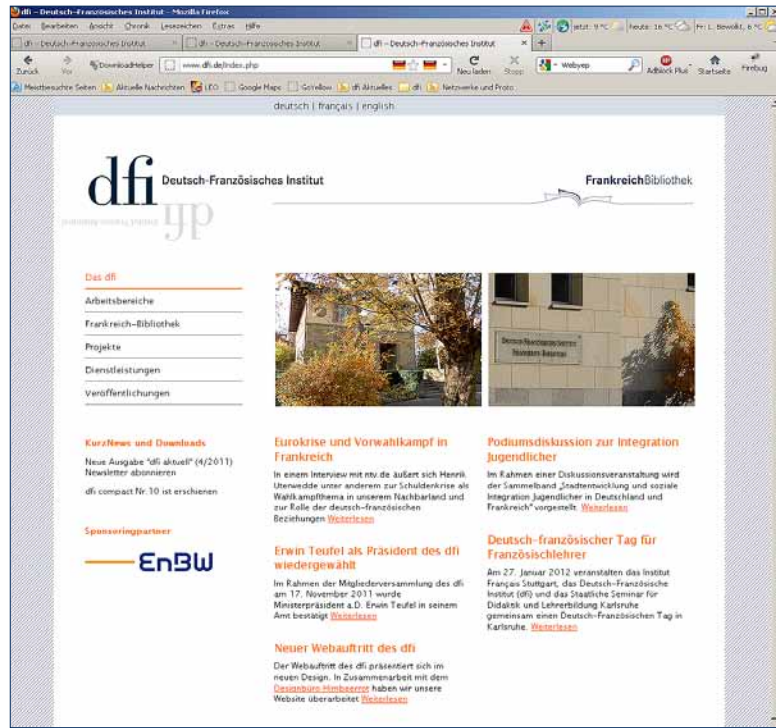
dfi – Deutsch-Französisches Institut – Mozilla Firefox

Datei Bearbeiten Ansicht Chronik Lesezeichen Extras Hilfe

jetzt: 9 °C heute: 16 °C Fr: L. Bewölkt, 6 °C

dfi – Deutsch-Französisches Institut × dfi – Deutsch-Französisches Institut × dfi – Deutsch-Französisches Institut × +

Zurück Vor DownloadHelper www.dfi.de/index.php Neu laden Stopp Webyep Adblock Plus Startseite Fireburg

Meistbesuchte Seiten Aktuelle Nachrichten LEO Google Maps GoYellow dfi Aktuelles dfi Netzwerke und Proto

deutsch | français | english

dfi Deutsch-Französisches Institut

FrankreichBibliothek

Das dfi
Arbeitsbereiche
Frankreich-Bibliothek
Projekte
Dienstleistungen
Veröffentlichungen

KurzNews und Downloads

Neue Ausgabe "dfi aktuell" (4/2011) Newsletter abonnieren

dfi compact Nr.10 ist erschienen

Sponsoringpartner

EnBW

Eurokrise und Vorwahlkampf in Frankreich

In einem Interview mit ntv.de äußert sich Henrik Uterwedde unter anderem zur Schuldenkrise als Wahlkampfthema in unserem Nachbarland und zur Rolle der deutsch-französischen Beziehungen Weiterlesen

Erwin Teufel als Präsident des dfi wiedergewählt

Im Rahmen der Mitgliederversammlung des dfi am 17. November 2011 wurde Ministerpräsident a.D. Erwin Teufel in seinem Amt bestätigt Weiterlesen

Neuer Webauftritt des dfi

Der Webauftritt des dfi präsentiert sich im neuen Design. In Zusammenarbeit mit dem Designbüro Himbeerrot haben wir unsere Website überarbeitet Weiterlesen

Podiumsdiskussion zur Integration Jugendlicher

Im Rahmen einer Diskussionsveranstaltung wird der Sammelband „Stadtentwicklung und soziale Integration Jugendlicher in Deutschland und Frankreich" vorgestellt. Weiterlesen

Deutsch-französischer Tag für Französischlehrer

Am 27. Januar 2012 veranstalten das Institut Français Stuttgart, das Deutsch-Französische Institut (dfi) und das Staatliche Seminar für Didaktik und Lehrerbildung Karlsruhe gemeinsam einen Deutsch-Französischen Tag in Karlsruhe. Weiterlesen